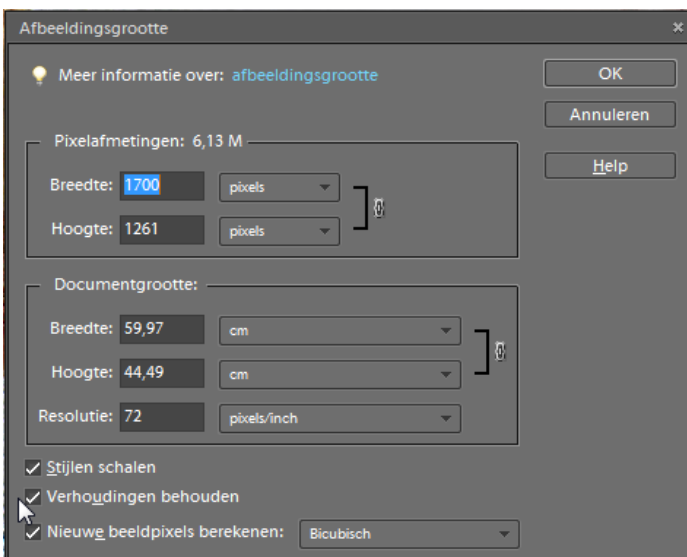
Afbeeldingsgrootte

×

Meer informatie over: afbeeldingsgrootte

OK

Annuleren

Help

Pixelafmetingen: 6,13 M

Breedte: 1700 pixels

Hoogte: 1261 pixels

Documentgrootte:

Breedte: 59,97 cm

Hoogte: 44,49 cm

Resolutie: 72 pixels/inch

Stijlen schalen

Verhoudingen behouden

Nieuwe beeldpixels berekenen: Bicubisch